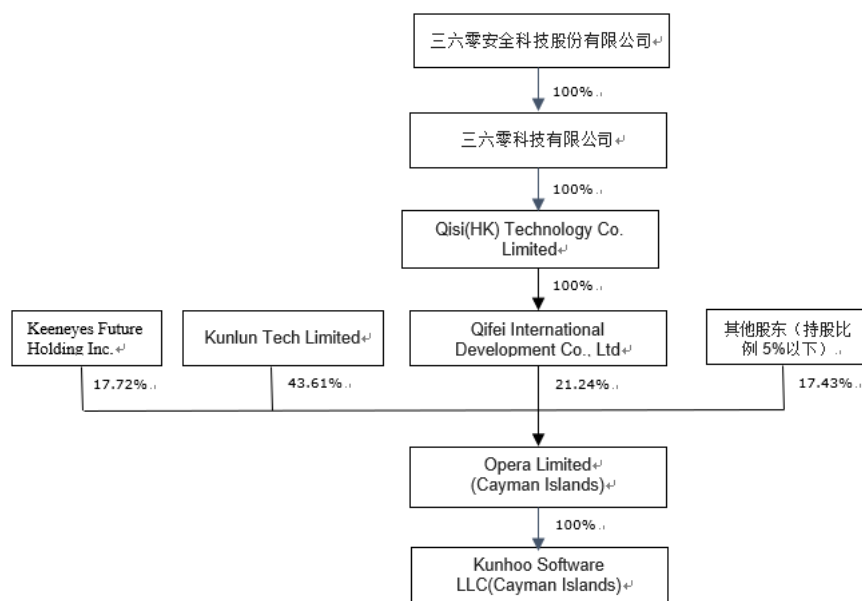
三六零安全科技股份有限公司

100%

三六零科技有限公司

100%

Qisi(HK) Technology Co. Limited

100%

Keeneyes Future Holding Inc.

Kunlun Tech Limited

Qifei International Development Co., Ltd

其他股东（持股比例 5%以下）

17.72%

43.61%

21.24%

17.43%

Opera Limited (Cayman Islands)

100%

Kunhoo Software LLC(Cayman Islands)